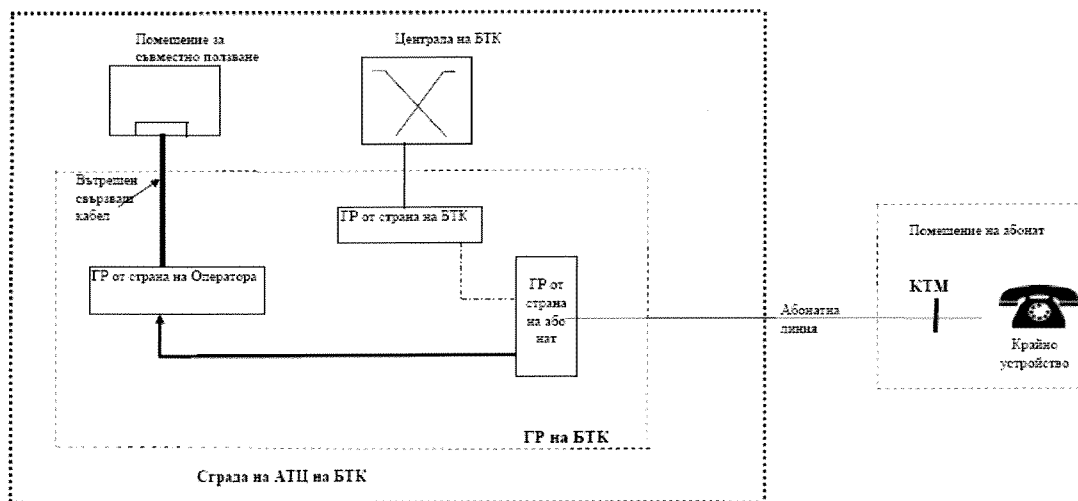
Помещение за съвместно ползване

Централа на БТК

Вътрешен свързващ кабел

ГР от страна на БТК

ГР от страна на Оператора

ГР от страна на абонат

Абонатна линия

Помещение на абонат

КТМ

Крайно устройство

ГР на БТК

Сграда на АТЦ на БТК